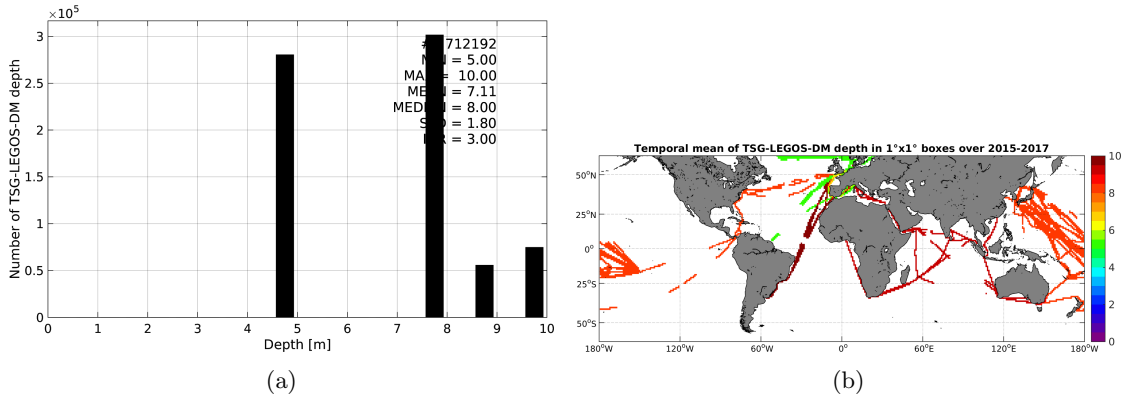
$\times10^5$

#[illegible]712192
M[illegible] = 5.00
MA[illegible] = 10.00
ME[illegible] = 7.11
MED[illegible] = 8.00
S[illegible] = 1.80
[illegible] = 3.00

Number of TSG-LEGOS-DM depth

3
2.5
2
1.5
1
0.5
0

0 1 2 3 4 5 6 7 8 9 10

Depth [m]

(a)

Temporal mean of TSG-LEGOS-DM depth in 1°x1° boxes over 2015-2017

50°N
25°N
0°
25°S
50°S

180°W 120°W 60°W 0° 60°E 120°E 180°W

10
8
6
4
2
0

(b)